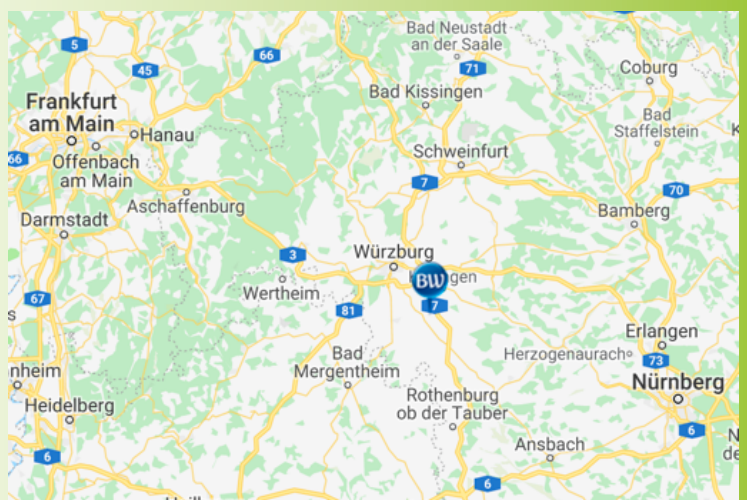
5
45
66
Bad Neustadt an der Saale
71
Coburg
Frankfurt am Main
Hanau
Bad Kissingen
Bad Staffelstein
66
Offenbach am Main
Schweinfurt
7
70
Darmstadt
Aschaffenburg
Bamberg
3
Würzburg
BW
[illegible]ngen
Wertheim
67
81
7
Erlangen
Bad Mergentheim
Herzogenaurach
73
nheim
Nürnberg
Rothenburg ob der Tauber
Heidelberg
Ansbach
6
6
6
N